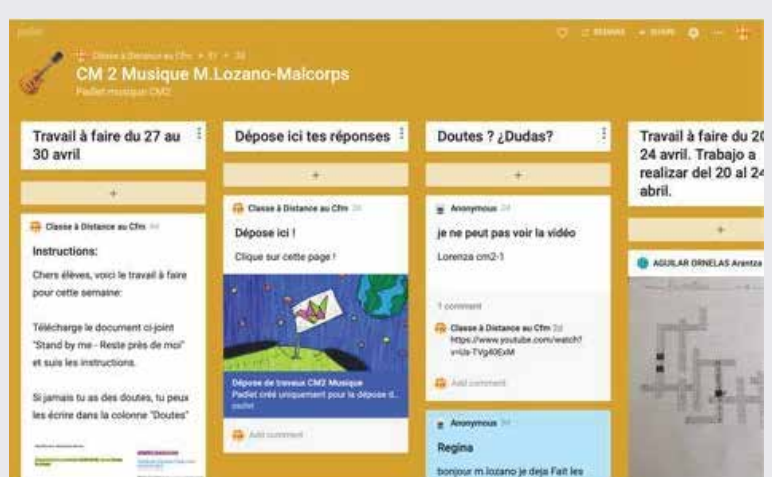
padlet

Classe à Distance au Cfm • 61 • 3d

CM 2 Musique M.Lozano-Malcorps

Padlet musique CM2

Travail à faire du 27 au 30 avril

+

Classe à Distance au Cfm 4d

Instructions:

Chers élèves, voici le travail à faire pour cette semaine:

Télécharge le document ci-joint "Stand by me - Reste près de moi" et suis les instructions.

Si jamais tu as des doutes, tu peux les écrire dans la colonne "Doutes"

Dépose ici tes réponses

+

Classe à Distance au Cfm 2d

Dépose ici !

Clique sur cette page !

Dépose de travaux CM2 Musique

Padlet créé uniquement pour la dépose d...

padlet

Add comment

Doutes ? ¿Dudas?

+

Anonymous 2d

je ne peut pas voir la vidéo

Lorenza cm2-1

1 comment

Classe à Distance au Cfm 2d

https://www.youtube.com/watch?v=Us-TVg40ExM

Add comment

Anonymous 3d

Regina

bonjour m.lozano je deja Fait les

Travail à faire du 20 au 24 avril. Trabajo a realizar del 20 al 24 abril.

+

AGUILAR ORNELAS Arantza